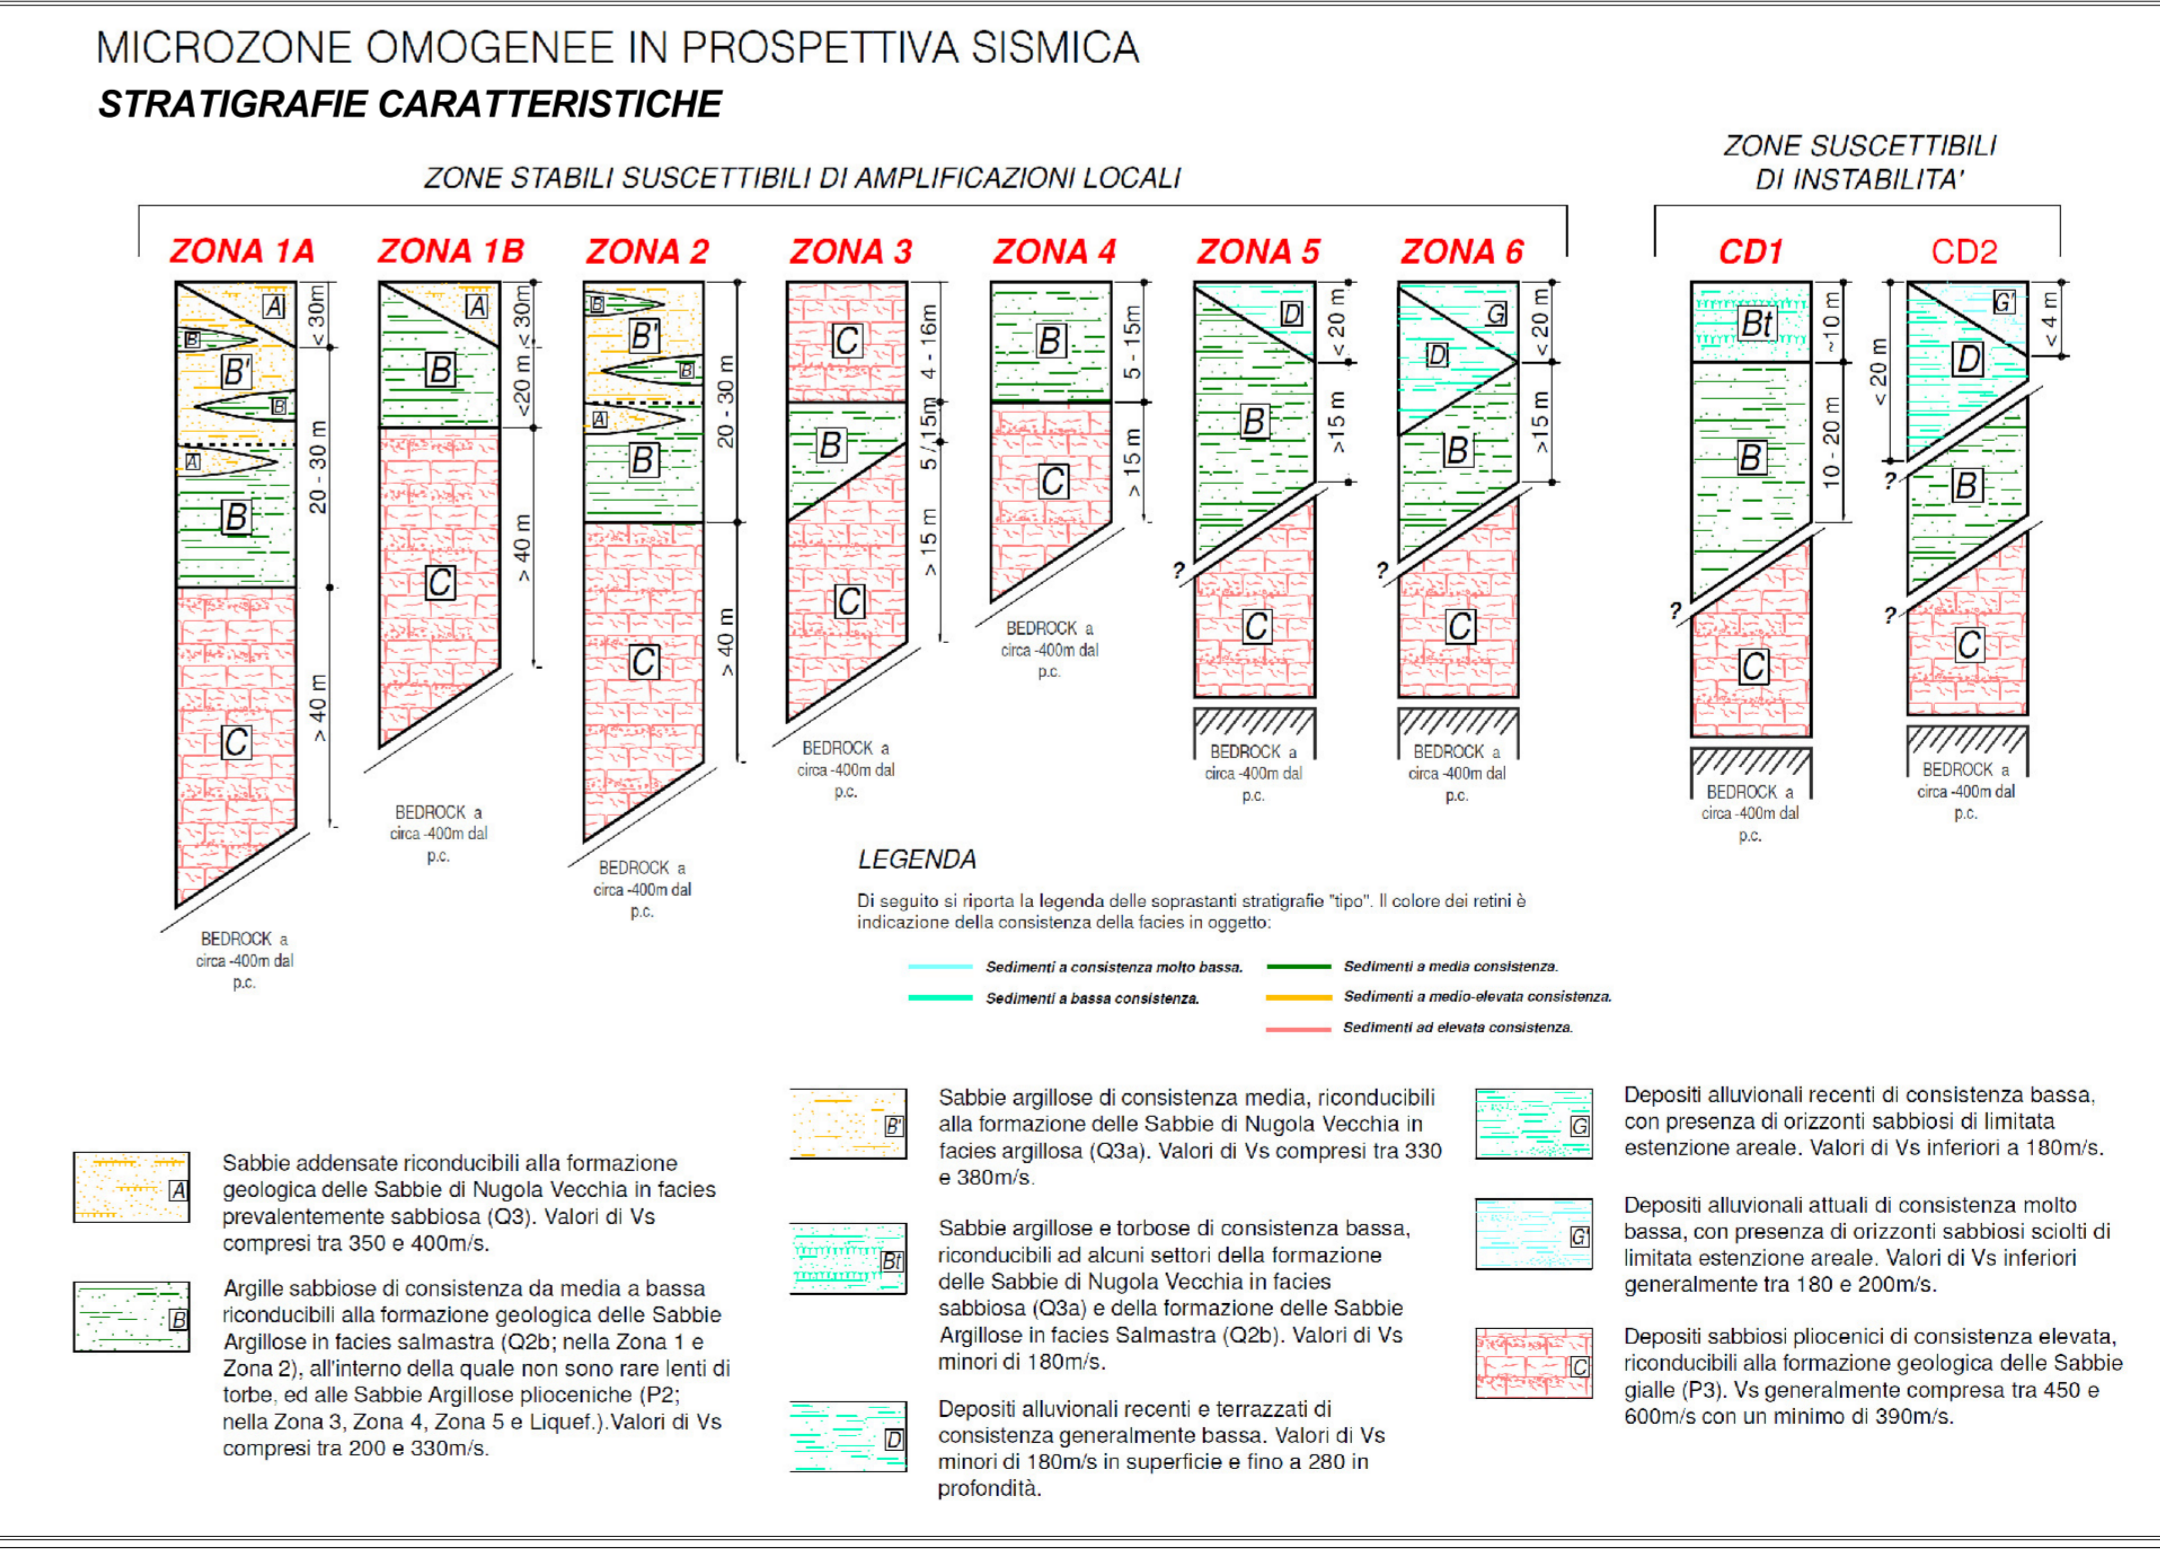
MICROZONE OMOGENEE IN PROSPETTIVA SISMICA
STRATIGRAFIE CARATTERISTICHE

ZONE STABILI SUSCETTIBILI DI AMPLIFICAZIONI LOCALI

ZONE SUSCETTIBILI DI INSTABILITA'

ZONA 1A
A
B
B'
B
A
B
C
< 30m
20 - 30 m
> 40 m
BEDROCK a circa -400m dal p.c.

ZONA 1B
A
B
C
<20 m ≤ 30m
> 40 m
BEDROCK a circa -400m dal p.c.

ZONA 2
B
B'
B
A
B
C
20 - 30 m
> 40 m
BEDROCK a circa -400m dal p.c.

ZONA 3
C
B
C
4 - 16m
5 / 15m
> 15 m
BEDROCK a circa -400m dal p.c.

ZONA 4
B
C
5 - 15m
> 15 m
BEDROCK a circa -400m dal p.c.

ZONA 5
D
B
C
?
< 20 m
>15 m
BEDROCK a circa -400m dal p.c.

ZONA 6
G
D
B
C
?
< 20 m
>15 m
BEDROCK a circa -400m dal p.c.

CD1
Bt
B
C
?
~10 m
10 - 20 m
BEDROCK a circa -400m dal p.c.

CD2
G'
D
B
C
?
?
< 4 m
< 20 m
BEDROCK a circa -400m dal p.c.

LEGENDA
Di seguito si riporta la legenda delle soprastanti stratigrafie "tipo". Il colore dei retini è indicazione della consistenza della facies in oggetto:

Sedimenti a consistenza molto bassa.
Sedimenti a bassa consistenza.
Sedimenti a media consistenza.
Sedimenti a medio-elevata consistenza.
Sedimenti ad elevata consistenza.

A Sabbie addensate riconducibili alla formazione geologica delle Sabbie di Nugola Vecchia in facies prevalentemente sabbiosa (Q3). Valori di Vs compresi tra 350 e 400m/s.

B Argille sabbiose di consistenza da media a bassa riconducibili alla formazione geologica delle Sabbie Argillose in facies salmastra (Q2b; nella Zona 1 e Zona 2), all'interno della quale non sono rare lenti di torbe, ed alle Sabbie Argillose plioceniche (P2; nella Zona 3, Zona 4, Zona 5 e Liquef.).Valori di Vs compresi tra 200 e 330m/s.

B' Sabbie argillose di consistenza media, riconducibili alla formazione delle Sabbie di Nugola Vecchia in facies argillosa (Q3a). Valori di Vs compresi tra 330 e 380m/s.

Bt Sabbie argillose e torbose di consistenza bassa, riconducibili ad alcuni settori della formazione delle Sabbie di Nugola Vecchia in facies sabbiosa (Q3a) e della formazione delle Sabbie Argillose in facies Salmastra (Q2b). Valori di Vs minori di 180m/s.

D Depositi alluvionali recenti e terrazzati di consistenza generalmente bassa. Valori di Vs minori di 180m/s in superficie e fino a 280 in profondità.

G Depositi alluvionali recenti di consistenza bassa, con presenza di orizzonti sabbiosi di limitata estenzione areale. Valori di Vs inferiori a 180m/s.

G' Depositi alluvionali attuali di consistenza molto bassa, con presenza di orizzonti sabbiosi sciolti di limitata estenzione areale. Valori di Vs inferiori generalmente tra 180 e 200m/s.

C Depositi sabbiosi pliocenici di consistenza elevata, riconducibili alla formazione geologica delle Sabbie gialle (P3). Vs generalmente compresa tra 450 e 600m/s con un minimo di 390m/s.